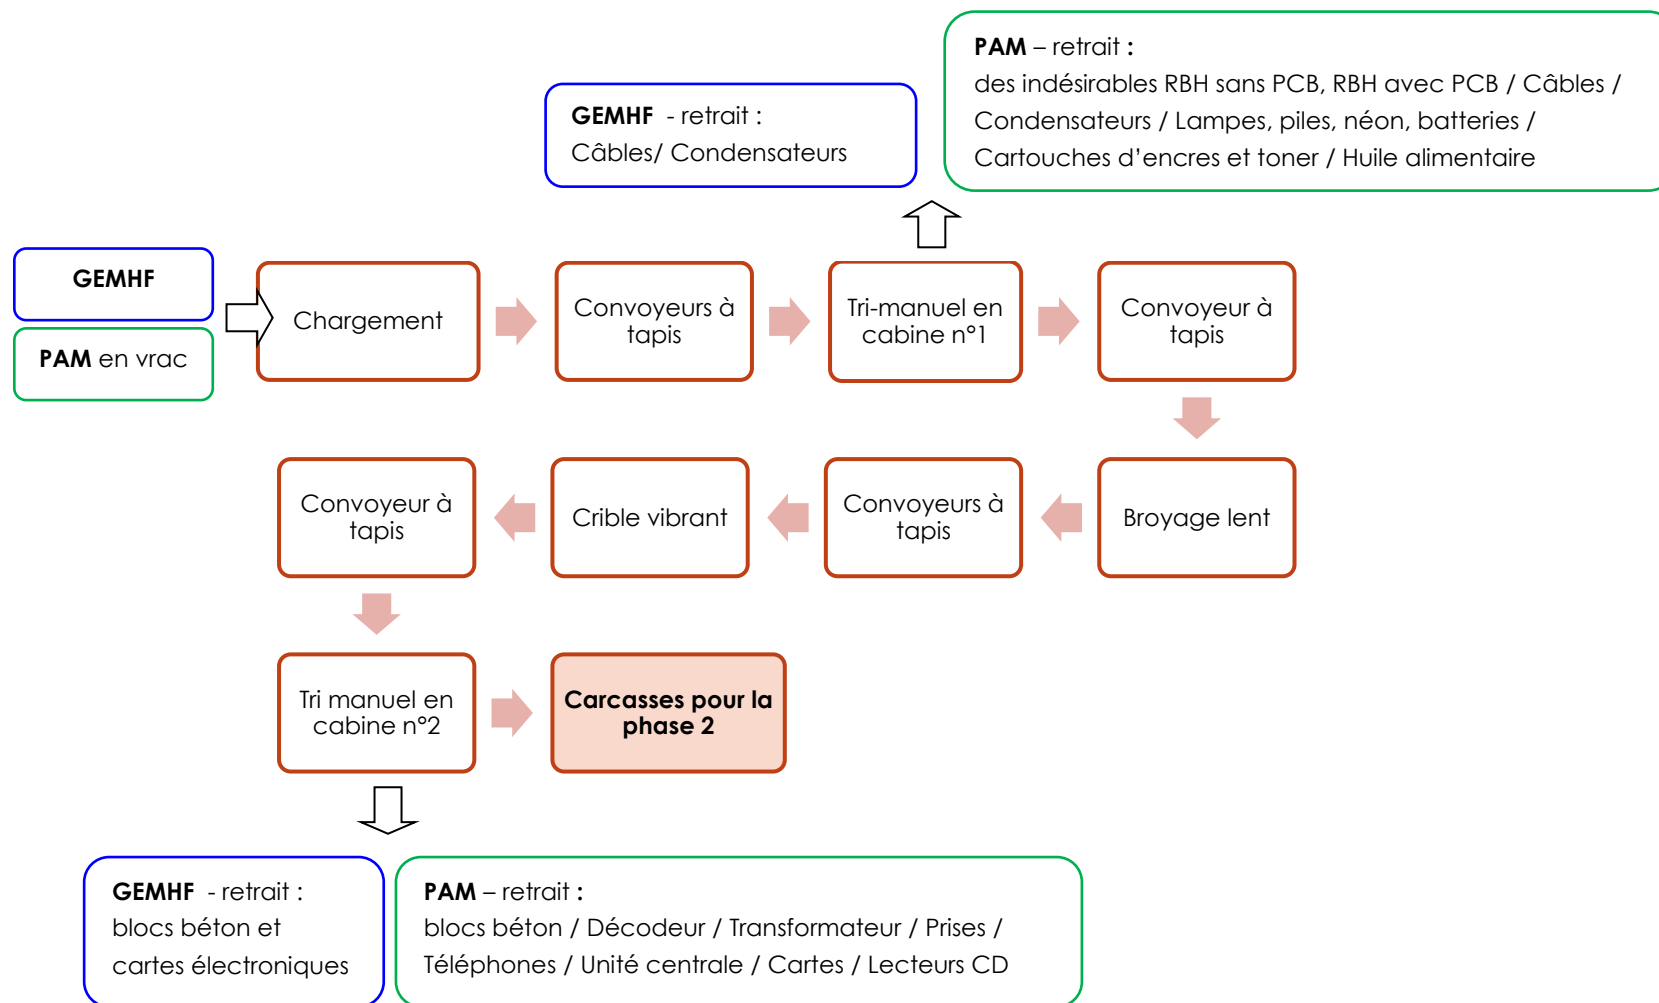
GEMHF - retrait :
Câbles/ Condensateurs

PAM – retrait :
des indésirables RBH sans PCB, RBH avec PCB / Câbles / Condensateurs / Lampes, piles, néon, batteries / Cartouches d'encres et toner / Huile alimentaire

GEMHF

PAM en vrac

Chargement

Convoyeurs à tapis

Tri-manuel en cabine n°1

Convoyeur à tapis

Broyage lent

Convoyeurs à tapis

Crible vibrant

Convoyeur à tapis

Tri manuel en cabine n°2

Carcasses pour la phase 2

GEMHF - retrait :
blocs béton et cartes électroniques

PAM – retrait :
blocs béton / Décodeur / Transformateur / Prises / Téléphones / Unité centrale / Cartes / Lecteurs CD